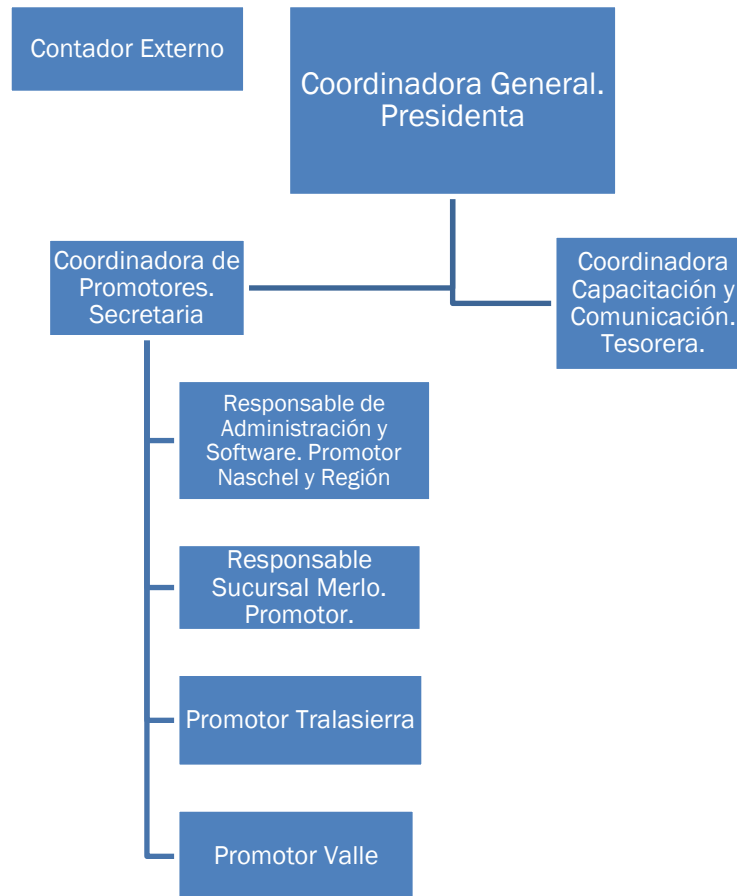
Contador Externo

Coordinadora General. Presidenta

Coordinadora de Promotores. Secretaria

Coordinadora Capacitación y Comunicación. Tesorera.

Responsable de Administración y Software. Promotor Naschel y Región

Responsable Sucursal Merlo. Promotor.

Promotor Tralasierra

Promotor Valle